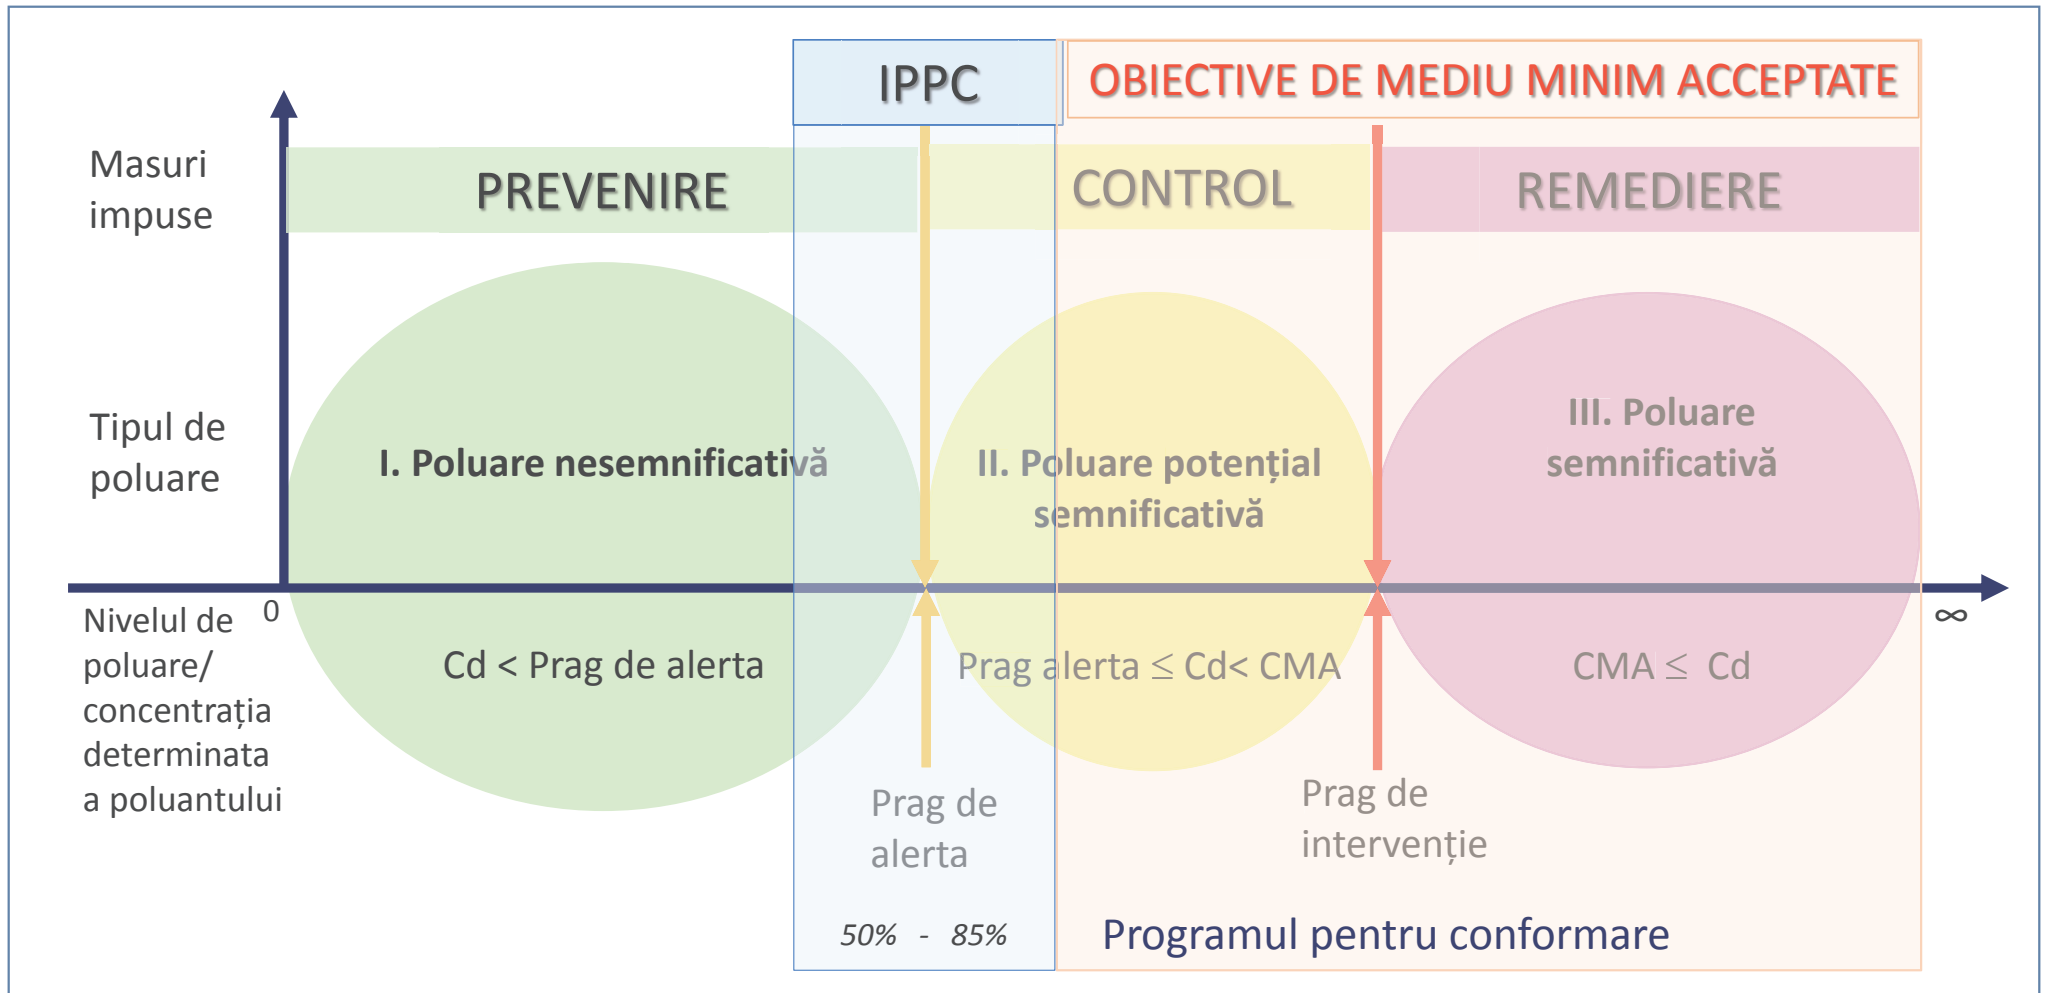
IPPC

OBIECTIVE DE MEDIU MINIM ACCEPTATE

Masuri impuse

PREVENIRE

CONTROL

REMEDIERE

Tipul de poluare

I. Poluare nesemnificativă

II. Poluare potențial semnificativă

III. Poluare semnificativă

Nivelul de poluare/ concentrația determinata a poluantului

0

Cd < Prag de alerta

Prag alerta $\leq$ Cd< CMA

CMA $\leq$ Cd

$\infty$

Prag de alerta

Prag de intervenție

50% - 85%

Programul pentru conformare